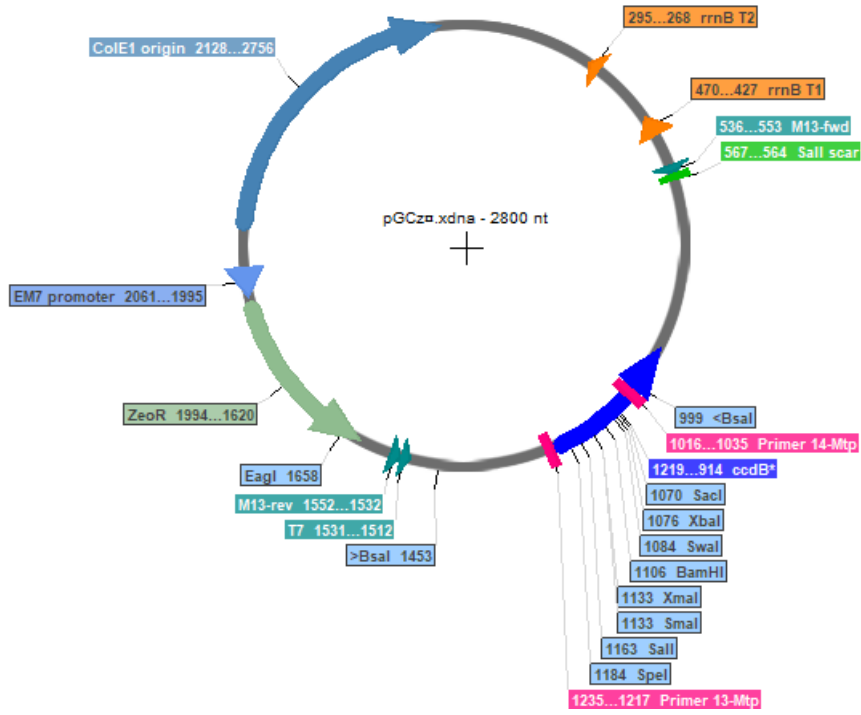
ColE1 origin 2128…2756

295…268 rrnB T2

470…427 rrnB T1

536…553 M13-fwd

567…564 SalI scar

pGCz¤.xdna - 2800 nt

EM7 promoter 2061…1995

ZeoR 1994…1620

999 <BsaI

1016…1035 Primer 14-Mtp

EagI 1658

1219…914 ccdB*

M13-rev 1552…1532

1070 SacI

T7 1531…1512

1076 XbaI

>BsaI 1453

1084 SwaI

1106 BamHI

1133 XmaI

1133 SmaI

1163 SalI

1184 SpeI

1235…1217 Primer 13-Mtp